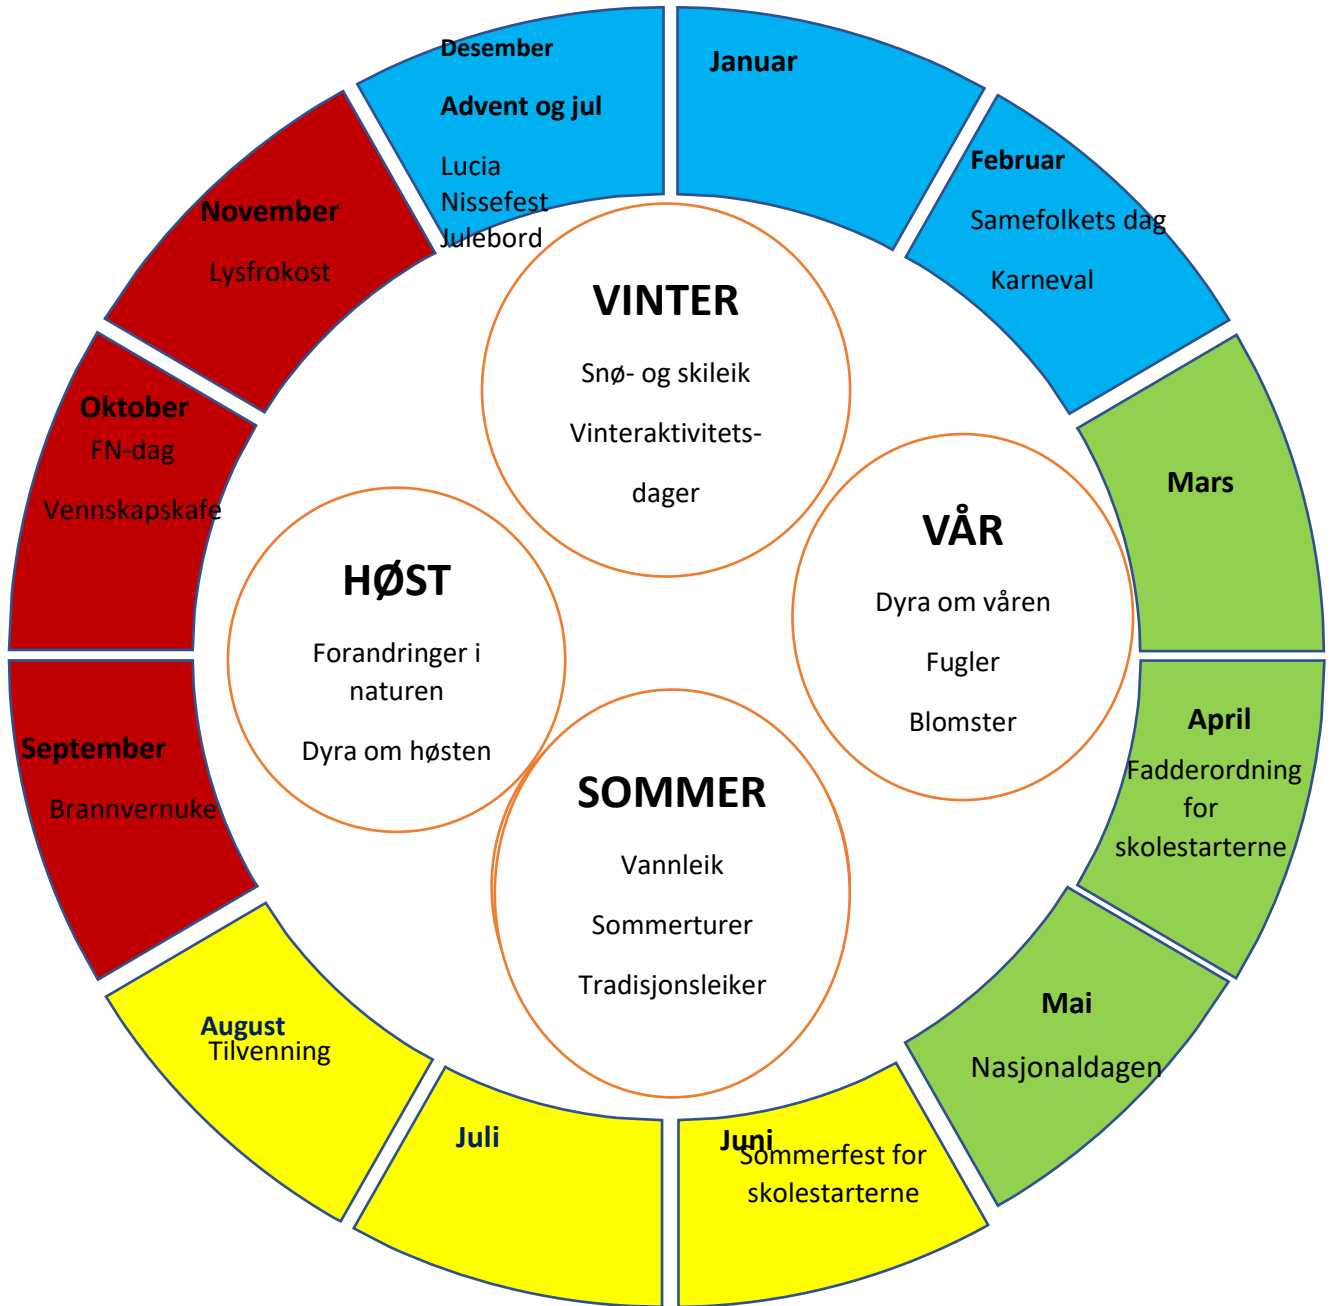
Desember
Advent og jul
Lucia
Nissefest
Julebord

Januar

Februar
Samefolkets dag
Karneval

Mars

April
Fadderordning for skolestarterne

Mai
Nasjonaldagen

Juni
Sommerfest for skolestarterne

Juli

August
Tilvenning

September
Brannvernuke

Oktober
FN-dag
Vennskapskafe

November
Lysfrokost

VINTER
Snø- og skileik
Vinteraktivitets-
dager

VÅR
Dyra om våren
Fugler
Blomster

SOMMER
Vannleik
Sommerturer
Tradisjonsleiker

HØST
Forandringer i naturen
Dyra om høsten